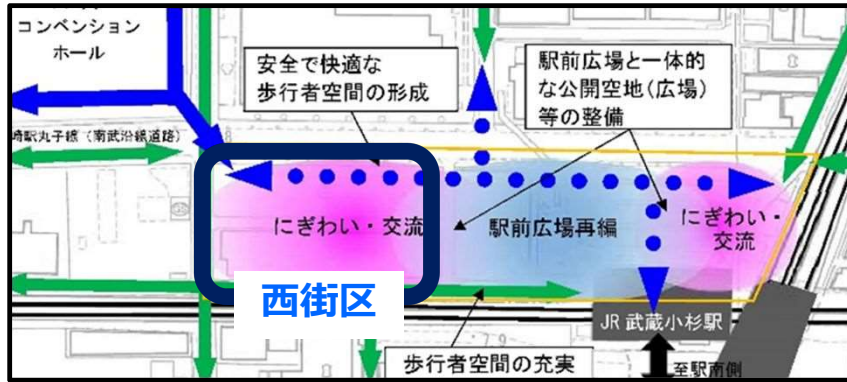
コンベンション
ホール

安全で快適な
歩行者空間の形成

駅前広場と一体的
な公開空地（広場）
等の整備

崎駅丸子線（南武沿線道路）

にぎわい・交流

駅前広場再編

にぎわい・
交流

西街区

JR 武蔵小杉駅

歩行者空間の充実

至駅南側